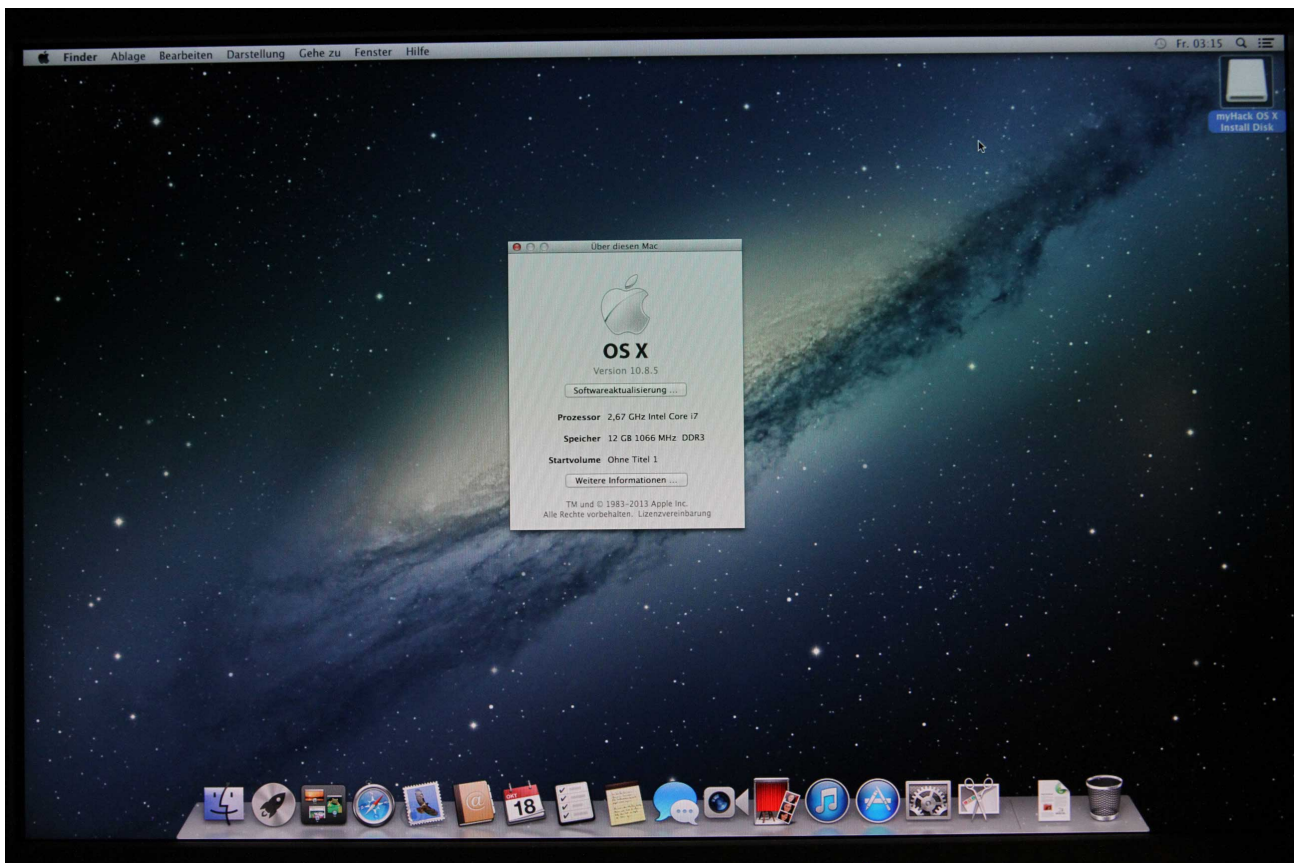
Finder Ablage Bearbeiten Darstellung Gehe zu Fenster Hilfe

Fr. 03:15

myHack OS X Install Disk

Über diesen Mac

OS X

Version 10.8.5

Softwareaktualisierung ...

Prozessor 2,67 GHz Intel Core i7

Speicher 12 GB 1066 MHz DDR3

Startvolume Ohne Titel 1

Weitere Informationen ...

TM und © 1983–2013 Apple Inc.
Alle Rechte vorbehalten. Lizenzvereinbarung

OKT
18